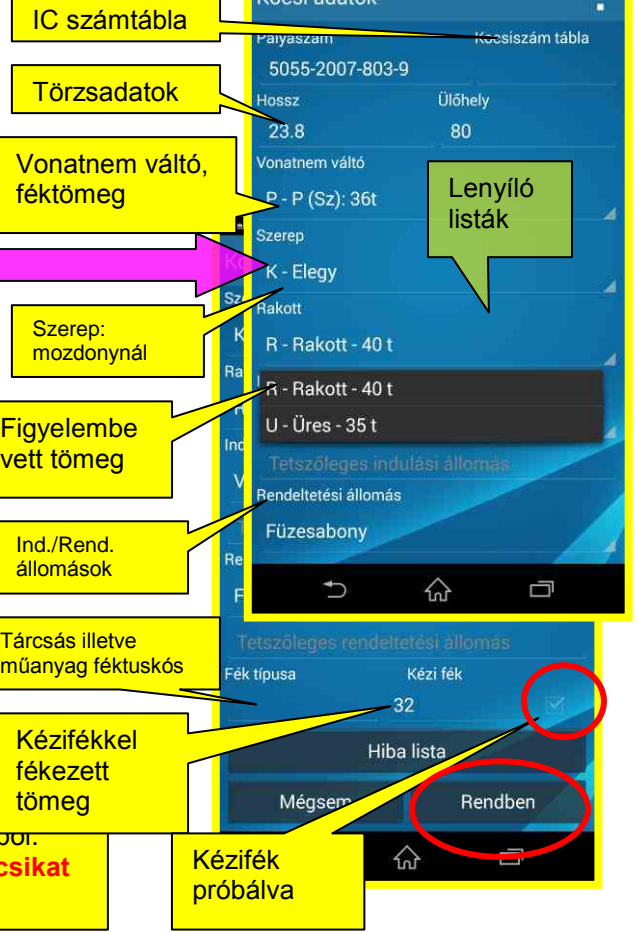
IC számtábla

Kocsiadatok

Pályaszám

Kocsiszám tábla

5055-2007-803-9

Törzsadatok

Hossz

Ülőhely

23.8

80

Vonatnem váltó, féktömeg

Vonatnem váltó

P - P (Sz): 36t

Lenyíló listák

Szerep

K - Elegy

Szerep: mozdonynál

Rakott

R - Rakott - 40 t

R - Rakott - 40 t

U - Üres - 35 t

Figyelembe vett tömeg

Tetszőleges indulási állomás

Rendeltetési állomás

Füzesabony

Ind./Rend. állomások

Tetszőleges rendeltetési állomás

Tárcsás illetve műanyag féktuskós

Fék típusa

Kézi fék

32

Kézifékkel fékezett tömeg

Hiba lista

Mégsem

Rendben

ból.

csikat

Kézifék próbálva